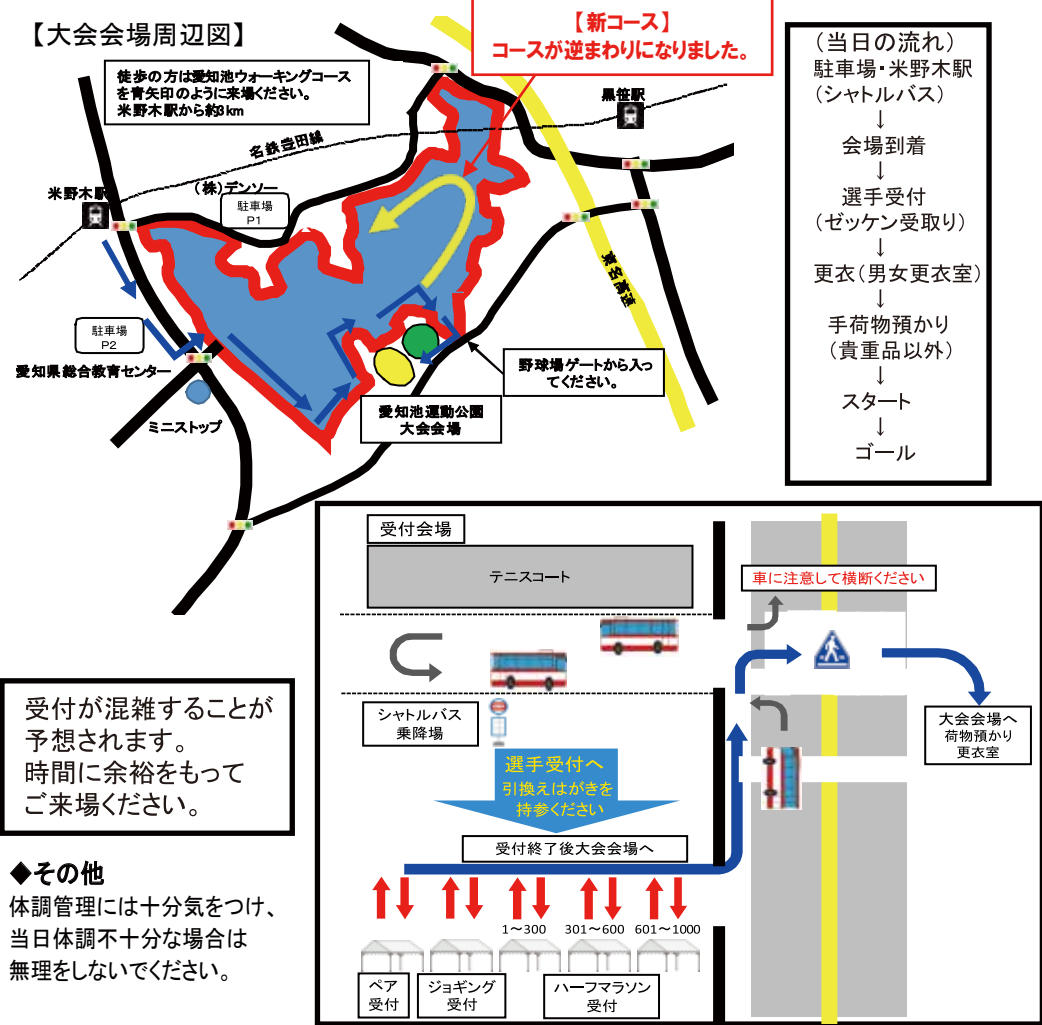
【大会会場周辺図】

徒歩の方は愛知池ウォーキングコースを青矢印のように来場ください。
米野木駅から約3km

【新コース】
コースが逆まわりになりました。

黒笹駅

名鉄豊田線

(株)デンソー

駐車場
P1

米野木駅

駐車場
P2

愛知県総合教育センター

ミニストップ

東名高速

野球場ゲートから入ってください。

愛知池運動公園
大会会場

（当日の流れ）
駐車場・米野木駅
（シャトルバス）
↓
会場到着
↓
選手受付
（ゼッケン受取り）
↓
更衣（男女更衣室）
↓
手荷物預かり
（貴重品以外）
↓
スタート
↓
ゴール

受付会場

テニスコート

車に注意して横断ください

シャトルバス
乗降場

選手受付へ
引換えはがきを
持参ください

大会会場へ
荷物預かり
更衣室

受付終了後大会会場へ

1～300　301～600　601～1000

ペア
受付

ジョギング
受付

ハーフマラソン
受付

受付が混雑することが予想されます。
時間に余裕をもってご来場ください。

◆その他
体調管理には十分気をつけ、
当日体調不十分な場合は
無理をしないでください。